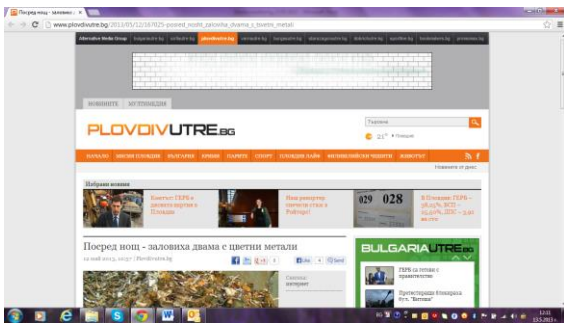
Посред нощ - заловиха... ×

www.plovdivutre.bg/2013/05/12/167025-posred_nosht_zalovisha_dvama_s_tsvetni_metali

Alternative Media Group | plovdivutre.bg

НОВИНИТЕ | МУЛТИМЕДИЯ

PLOVDIVUTRE.BG

Търсене

21°

НАЧАЛО | ГЛАВНА ПЛОЩАДКА | БЪЛГАРИЯ | КРИМИ | ПАРИТЕ | СПОРТ | ПЛОВДИВ ЛАЙФ | ФИЛМИРАНИ ЧЕТЕНЕ | КОНСУЛТ

Новините от днес

Избрани новини

Кметът: ГЕРБ е далеко... в Пловдив

Нов рекорд... ...стая в Рабиц...

029 028

В Пловдив: ГЕРБ – 38,15%, БСП – 25,98%, ДПС – 2,91 ...

Посред нощ - заловиха двама с цветни метали

12 май 2013, 10:37 | Plovdivutre.bg

Like | Send

BULGARIA UTRE.BG

ГЕРБ са готови с правителство

Протестиращи блокираха бул. "Ботевка"

12:51
13.5.2013